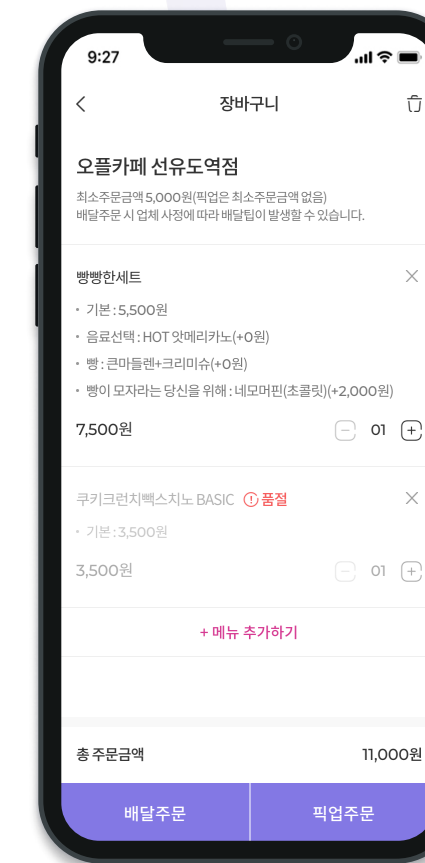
9:27

<

장바구니

오플카페 선유도역점

최소주문금액 5,000원(픽업은 최소주문금액 없음)
배달주문 시 업체 사정에 따라 배달팁이 발생할 수 있습니다.

빵빵한세트

• 기본 : 5,500원
• 음료선택 : HOT 앗메리카노(+0원)
• 빵 : 큰마들렌+크리미슈(+0원)
• 빵이 모자라는 당신을 위해 : 네모머핀(초콜릿)(+2,000원)

7,500원

01

쿠키크런치빽스치노 BASIC ! 품절

• 기본 : 3,500원

3,500원

01

+ 메뉴 추가하기

총 주문금액 11,000원

배달주문 픽업주문